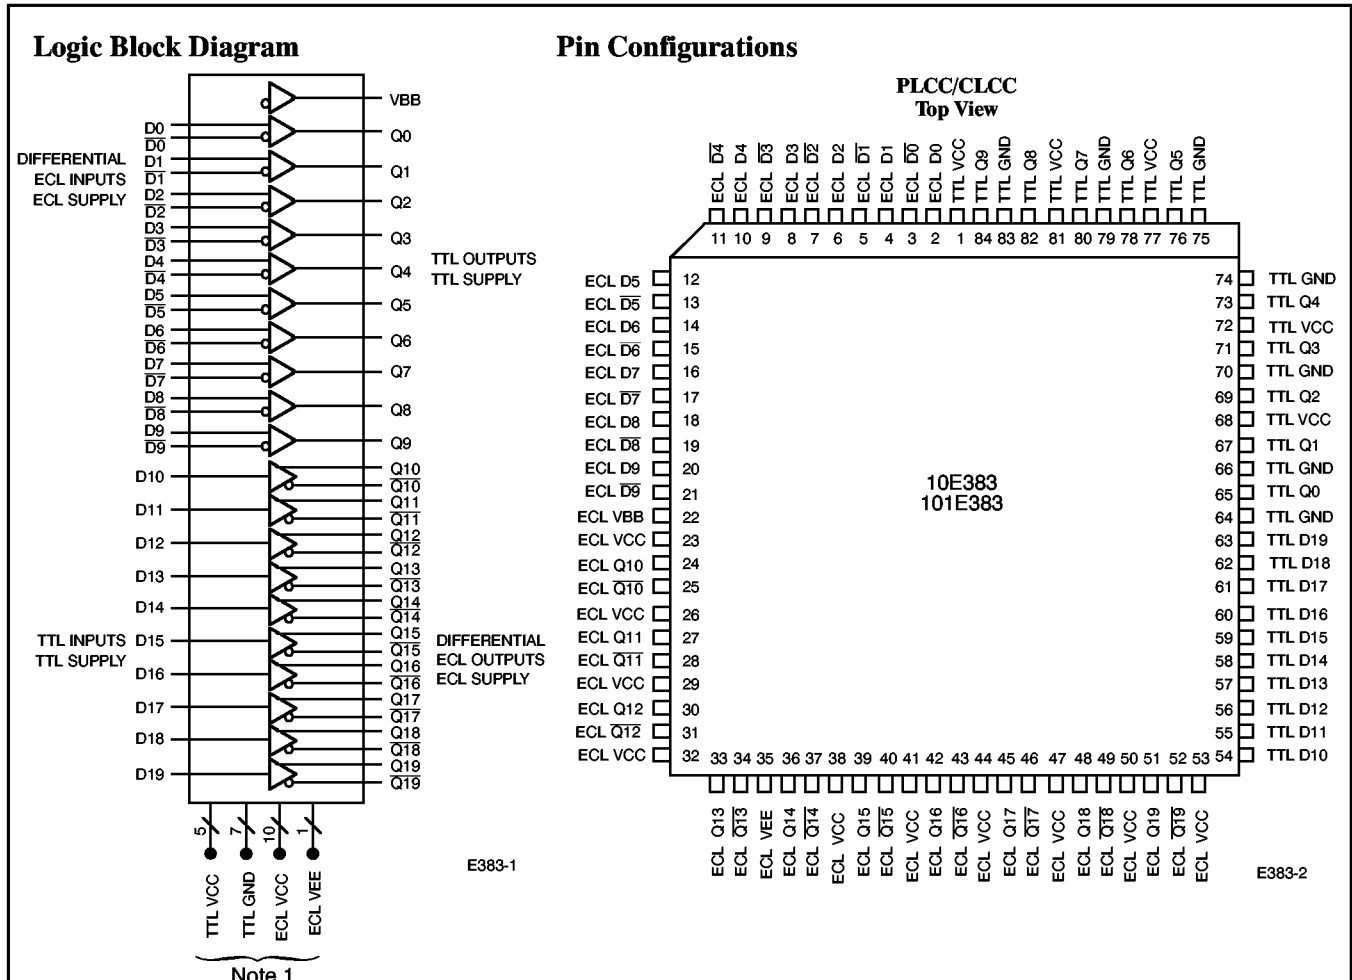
Logic Block Diagram

VBB
D0
$\overline{D0}$
Q0
DIFFERENTIAL ECL INPUTS ECL SUPPLY
D1
$\overline{D1}$
Q1
D2
$\overline{D2}$
Q2
D3
$\overline{D3}$
Q3
D4
$\overline{D4}$
Q4
TTL OUTPUTS TTL SUPPLY
D5
$\overline{D5}$
Q5
D6
$\overline{D6}$
Q6
D7
$\overline{D7}$
Q7
D8
$\overline{D8}$
Q8
D9
$\overline{D9}$
Q9
D10
Q10
$\overline{Q10}$
D11
Q11
$\overline{Q11}$
D12
Q12
$\overline{Q12}$
D13
Q13
$\overline{Q13}$
D14
Q14
$\overline{Q14}$
TTL INPUTS TTL SUPPLY
D15
Q15
$\overline{Q15}$
DIFFERENTIAL ECL OUTPUTS ECL SUPPLY
D16
Q16
$\overline{Q16}$
D17
Q17
$\overline{Q17}$
D18
Q18
$\overline{Q18}$
D19
Q19
$\overline{Q19}$
5
7
10
1
TTL VCC
TTL GND
ECL VCC
ECL VEE
Note 1
E383-1

Pin Configurations

PLCC/CLCC
Top View

ECL $\overline{D4}$ 11
ECL D4 10
ECL $\overline{D3}$ 9
ECL D3 8
ECL $\overline{D2}$ 7
ECL D2 6
ECL $\overline{D1}$ 5
ECL D1 4
ECL $\overline{D0}$ 3
ECL D0 2
TTL VCC 1
TTL Q9 84
TTL GND 83
TTL Q8 82
TTL VCC 81
TTL Q7 80
TTL GND 79
TTL Q6 78
TTL VCC 77
TTL Q5 76
TTL GND 75

ECL D5 12
ECL $\overline{D5}$ 13
ECL D6 14
ECL $\overline{D6}$ 15
ECL D7 16
ECL $\overline{D7}$ 17
ECL D8 18
ECL $\overline{D8}$ 19
ECL D9 20
ECL $\overline{D9}$ 21
ECL VBB 22
ECL VCC 23
ECL Q10 24
ECL $\overline{Q10}$ 25
ECL VCC 26
ECL Q11 27
ECL $\overline{Q11}$ 28
ECL VCC 29
ECL Q12 30
ECL $\overline{Q12}$ 31
ECL VCC 32

10E383
101E383

74 TTL GND
73 TTL Q4
72 TTL VCC
71 TTL Q3
70 TTL GND
69 TTL Q2
68 TTL VCC
67 TTL Q1
66 TTL GND
65 TTL Q0
64 TTL GND
63 TTL D19
62 TTL D18
61 TTL D17
60 TTL D16
59 TTL D15
58 TTL D14
57 TTL D13
56 TTL D12
55 TTL D11
54 TTL D10

33 ECL Q13
34 ECL $\overline{Q13}$
35 ECL VEE
36 ECL Q14
37 ECL $\overline{Q14}$
38 ECL VCC
39 ECL Q15
40 ECL $\overline{Q15}$
41 ECL VCC
42 ECL Q16
43 ECL $\overline{Q16}$
44 ECL VCC
45 ECL Q17
46 ECL $\overline{Q17}$
47 ECL VCC
48 ECL Q18
49 ECL $\overline{Q18}$
50 ECL VCC
51 ECL Q19
52 ECL $\overline{Q19}$
53 ECL VCC

E383-2